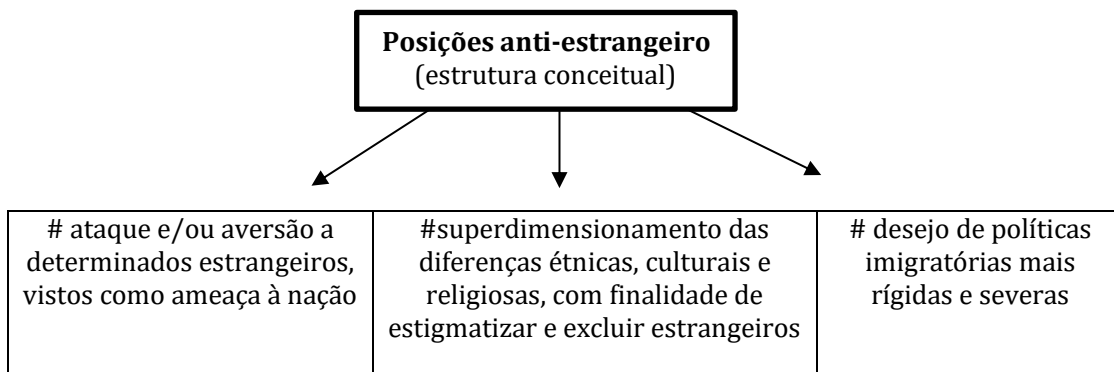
**Posições anti-estrangeiro**
(estrutura conceitual)

| # ataque e/ou aversão a determinados estrangeiros, vistos como ameaça à nação | #superdimensionamento das diferenças étnicas, culturais e religiosas, com finalidade de estigmatizar e excluir estrangeiros | # desejo de políticas imigratórias mais rígidas e severas |
|---|---|---|